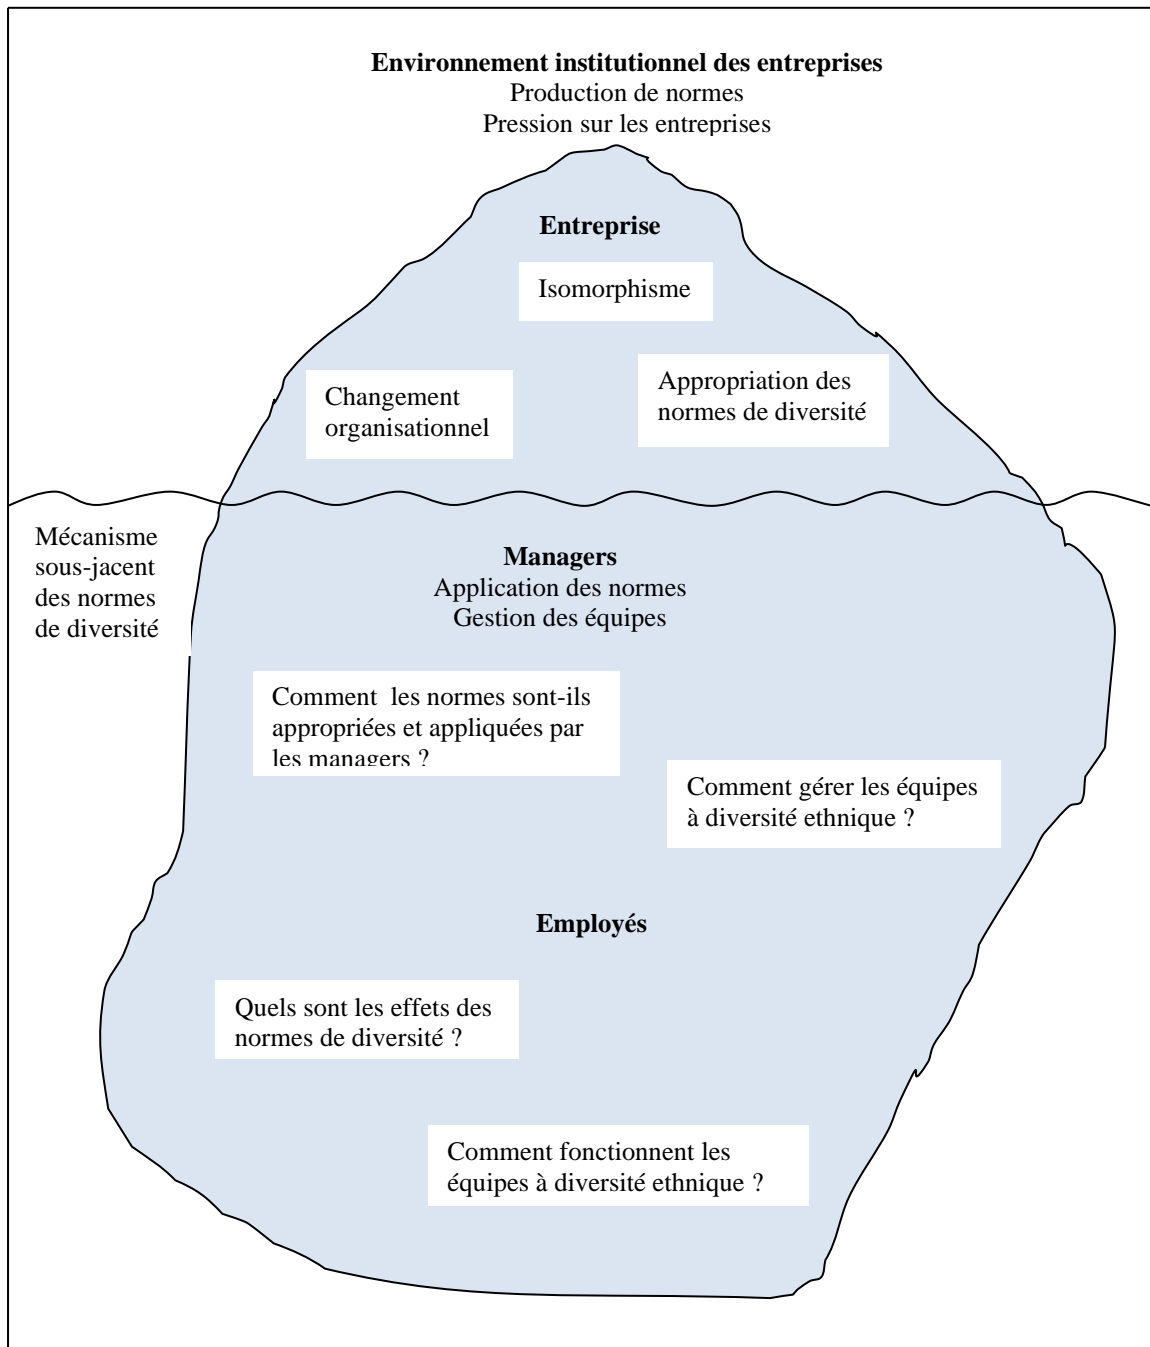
**Environnement institutionnel des entreprises**
Production de normes
Pression sur les entreprises

**Entreprise**

Isomorphisme

Changement organisationnel

Appropriation des normes de diversité

Mécanisme sous-jacent des normes de diversité

**Managers**
Application des normes
Gestion des équipes

Comment les normes sont-ils appropriées et appliquées par les managers ?

Comment gérer les équipes à diversité ethnique ?

**Employés**

Quels sont les effets des normes de diversité ?

Comment fonctionnent les équipes à diversité ethnique ?